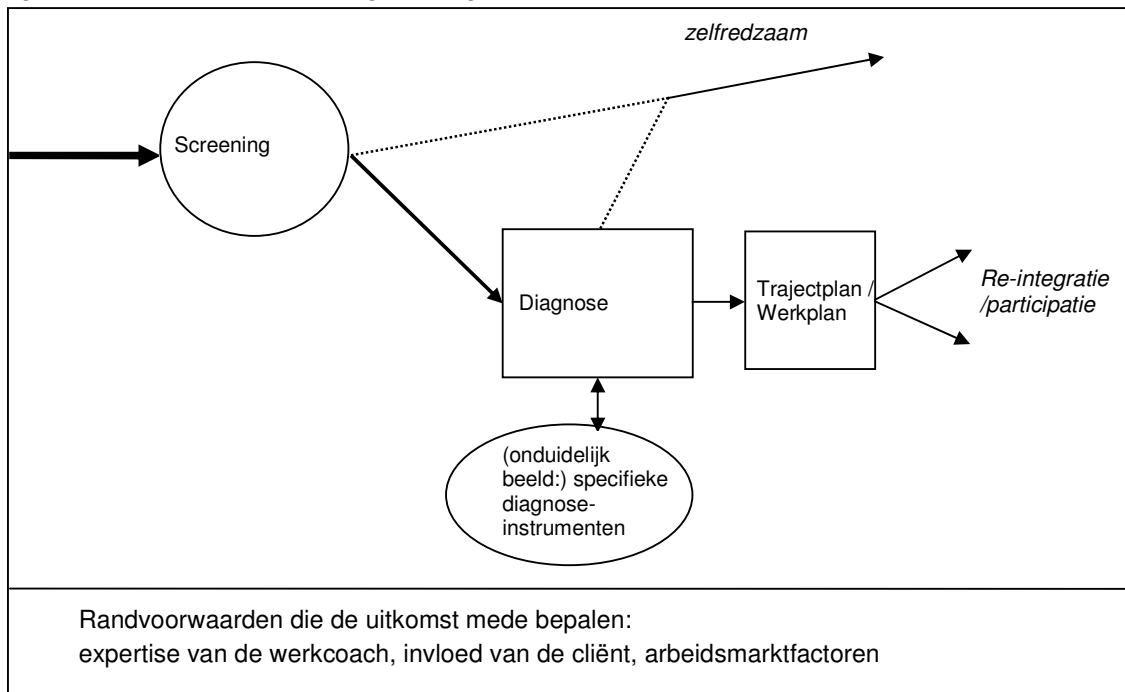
zelfredzaam

Screening

Diagnose

Trajectplan / Werkplan

Re-integratie /participatie

(onduidelijk beeld:) specifieke diagnose-instrumenten

Randvoorwaarden die de uitkomst mede bepalen:
expertise van de werkcoach, invloed van de cliënt, arbeidsmarktfactoren